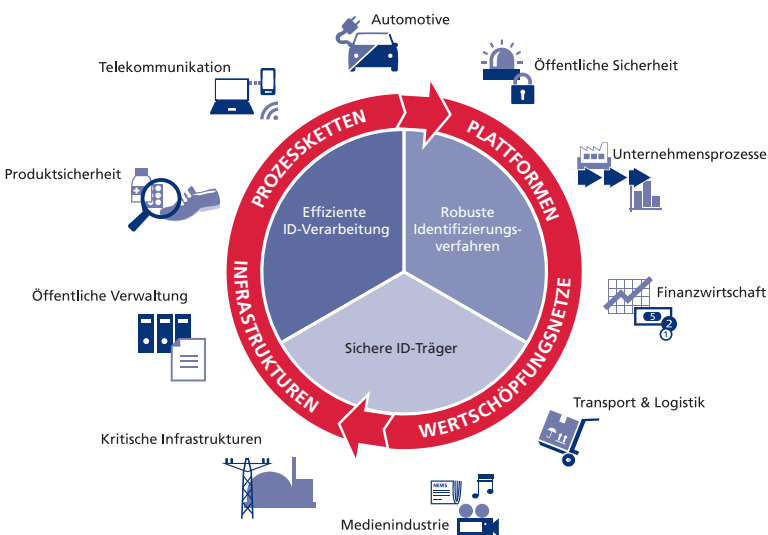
Automotive

Öffentliche Sicherheit

Telekommunikation

Unternehmensprozesse

Produktsicherheit

PROZESSKETTEN

PLATTFORMEN

Effiziente ID-Verarbeitung

Robuste Identifizierungsverfahren

Finanzwirtschaft

Öffentliche Verwaltung

INFRASTRUKTUREN

WERTSCHÖPFUNGSNETZE

Sichere ID-Träger

Transport & Logistik

Kritische Infrastrukturen

NEWS

Medienindustrie